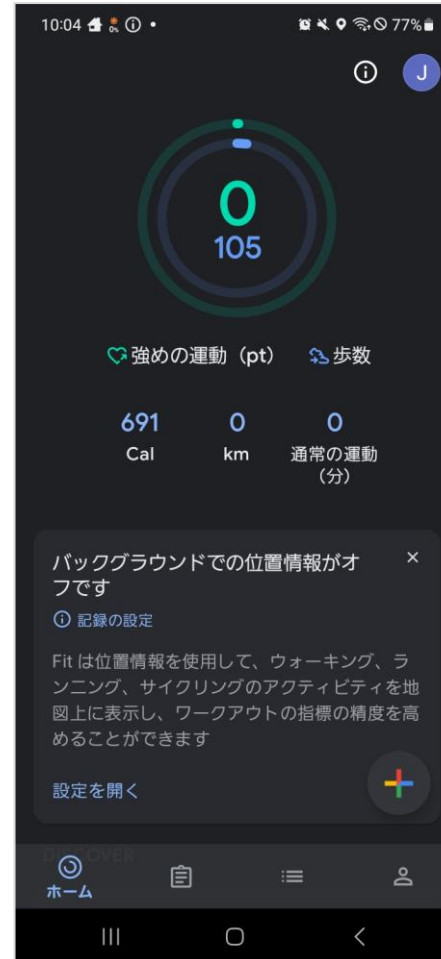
10:04 77%

J

0
105

強めの運動（pt） 歩数

691
Cal

0
km

0
通常の運動（分）

バックグラウンドでの位置情報がオフです

×

記録の設定

Fit は位置情報を使用して、ウォーキング、ランニング、サイクリングのアクティビティを地図上に表示し、ワークアウトの指標の精度を高めることができます

設定を開く

+

DISCOVER

ホーム